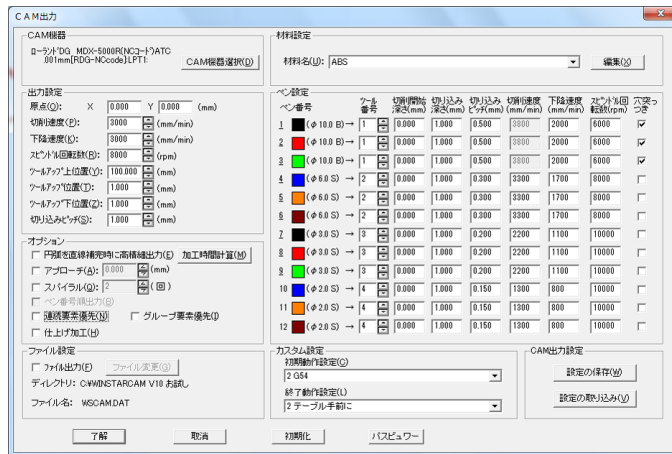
CAM出力

CAM機器
ﾛｰﾗﾝﾄﾞDG MDX-5000R(NCｺｰﾄﾞ)ATC .001mm[RDG-NCcode]LPT1:
CAM機器選択(D)

出力設定
原点(O): X 0.000 Y 0.000 (mm)
切削速度(F): 3000 (mm/min)
下降速度(L): 3000 (mm/min)
ｽﾋﾟﾝﾄﾞﾙ回転数(R): 8000 (rpm)
ﾂｰﾙｱｯﾌﾟ上位置(Y): 100.000 (mm)
ﾂｰﾙｱｯﾌﾟ位置(T): 1.000 (mm)
ﾂｰﾙｱｯﾌﾟ下位置(Z): 1.000 (mm)
切り込みﾋﾟｯﾁ(S): 1.000 (mm)

オプション
円弧を直線補完時に高精細出力(E) 加工時間計算(M)
アプローチ(A): 0.000 (mm)
スパイラル(Q): 2 (回)
ペン番号順出力(B)
連続要素優先(N) グループ要素優先(I)
仕上げ加工(H)

ファイル設定
ファイル出力(F) ファイル変更(G)
ディレクトリ: C:¥WINSTARCAM V10 お試し
ファイル名: WSCAM.DAT

材料設定
材料名(U): ABS 編集(X)

ペン設定
| ペン番号 | ツール番号 | 切削開始深さ(mm) | 切り込み深さ(mm) | 切り込みﾋﾟｯﾁ(mm) | 切削速度(mm/min) | 下降速度(mm/min) | ｽﾋﾟﾝﾄﾞﾙ回転数(rpm) | 穴突つき |
|---|---|---|---|---|---|---|---|---|
| 1 (φ10.0 B) → | 1 | 0.000 | 1.000 | 0.500 | 3800 | 2000 | 6000 | ☑ |
| 2 (φ10.0 B) → | 1 | 0.000 | 1.000 | 0.500 | 3800 | 2000 | 6000 | ☑ |
| 3 (φ10.0 B) → | 1 | 0.000 | 1.000 | 0.500 | 3800 | 2000 | 6000 | ☑ |
| 4 (φ6.0 S) → | 2 | 0.000 | 1.000 | 0.300 | 3300 | 1700 | 8000 | ☐ |
| 5 (φ6.0 S) → | 2 | 0.000 | 1.000 | 0.300 | 3300 | 1700 | 8000 | ☐ |
| 6 (φ6.0 S) → | 2 | 0.000 | 1.000 | 0.300 | 3300 | 1700 | 8000 | ☐ |
| 7 (φ3.0 S) → | 3 | 0.000 | 1.000 | 0.200 | 2200 | 1100 | 10000 | ☐ |
| 8 (φ3.0 S) → | 3 | 0.000 | 1.000 | 0.200 | 2200 | 1100 | 10000 | ☐ |
| 9 (φ3.0 S) → | 3 | 0.000 | 1.000 | 0.200 | 2200 | 1100 | 10000 | ☐ |
| 10 (φ2.0 S) → | 4 | 0.000 | 1.000 | 0.150 | 1300 | 800 | 10000 | ☐ |
| 11 (φ2.0 S) → | 4 | 0.000 | 1.000 | 0.150 | 1300 | 800 | 10000 | ☐ |
| 12 (φ2.0 S) → | 4 | 0.000 | 1.000 | 0.150 | 1300 | 800 | 10000 | ☐ |

カスタム設定
初期動作設定(C)
2 G54
終了動作設定(L)
2 テーブル手前に

CAM出力設定
設定の保存(W)
設定の取り込み(V)

了解 取消 初期化 パスビュワー